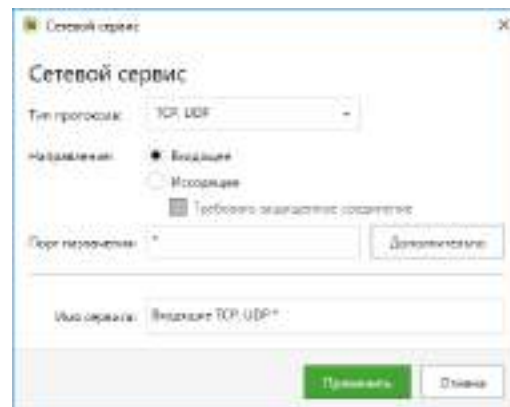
Сетевой сервис

Сетевой сервис

Тип протокола: TCP, UDP

Направление: Входящие

Исходящие

Требовать защищенное соединение

Порт назначения: *

Дополнительно

Имя сервиса: Входящие TCP, UDP *

Применить

Отмена